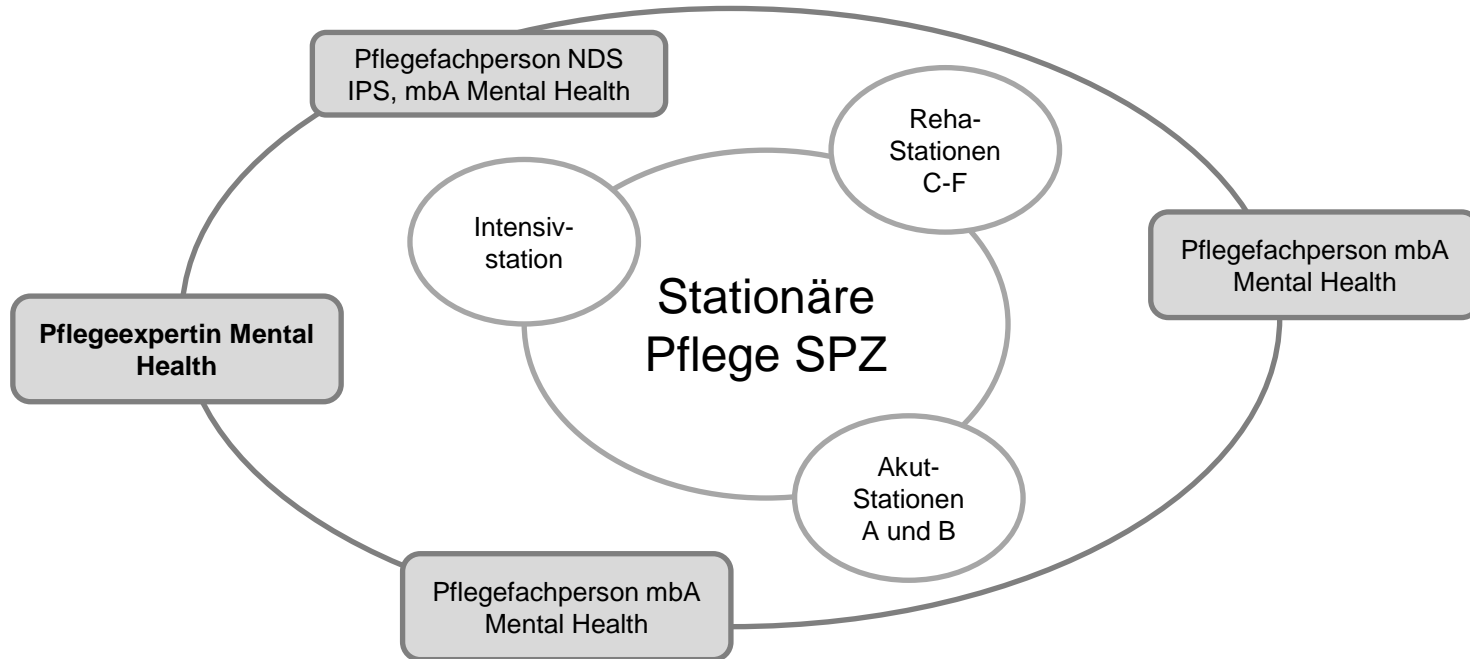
Pflegefachperson NDS IPS, mbA Mental Health

Reha-Stationen C-F

Intensiv-station

Stationäre Pflege SPZ

Pflegefachperson mbA Mental Health

Pflegeexpertin Mental Health

Akut-Stationen A und B

Pflegefachperson mbA Mental Health